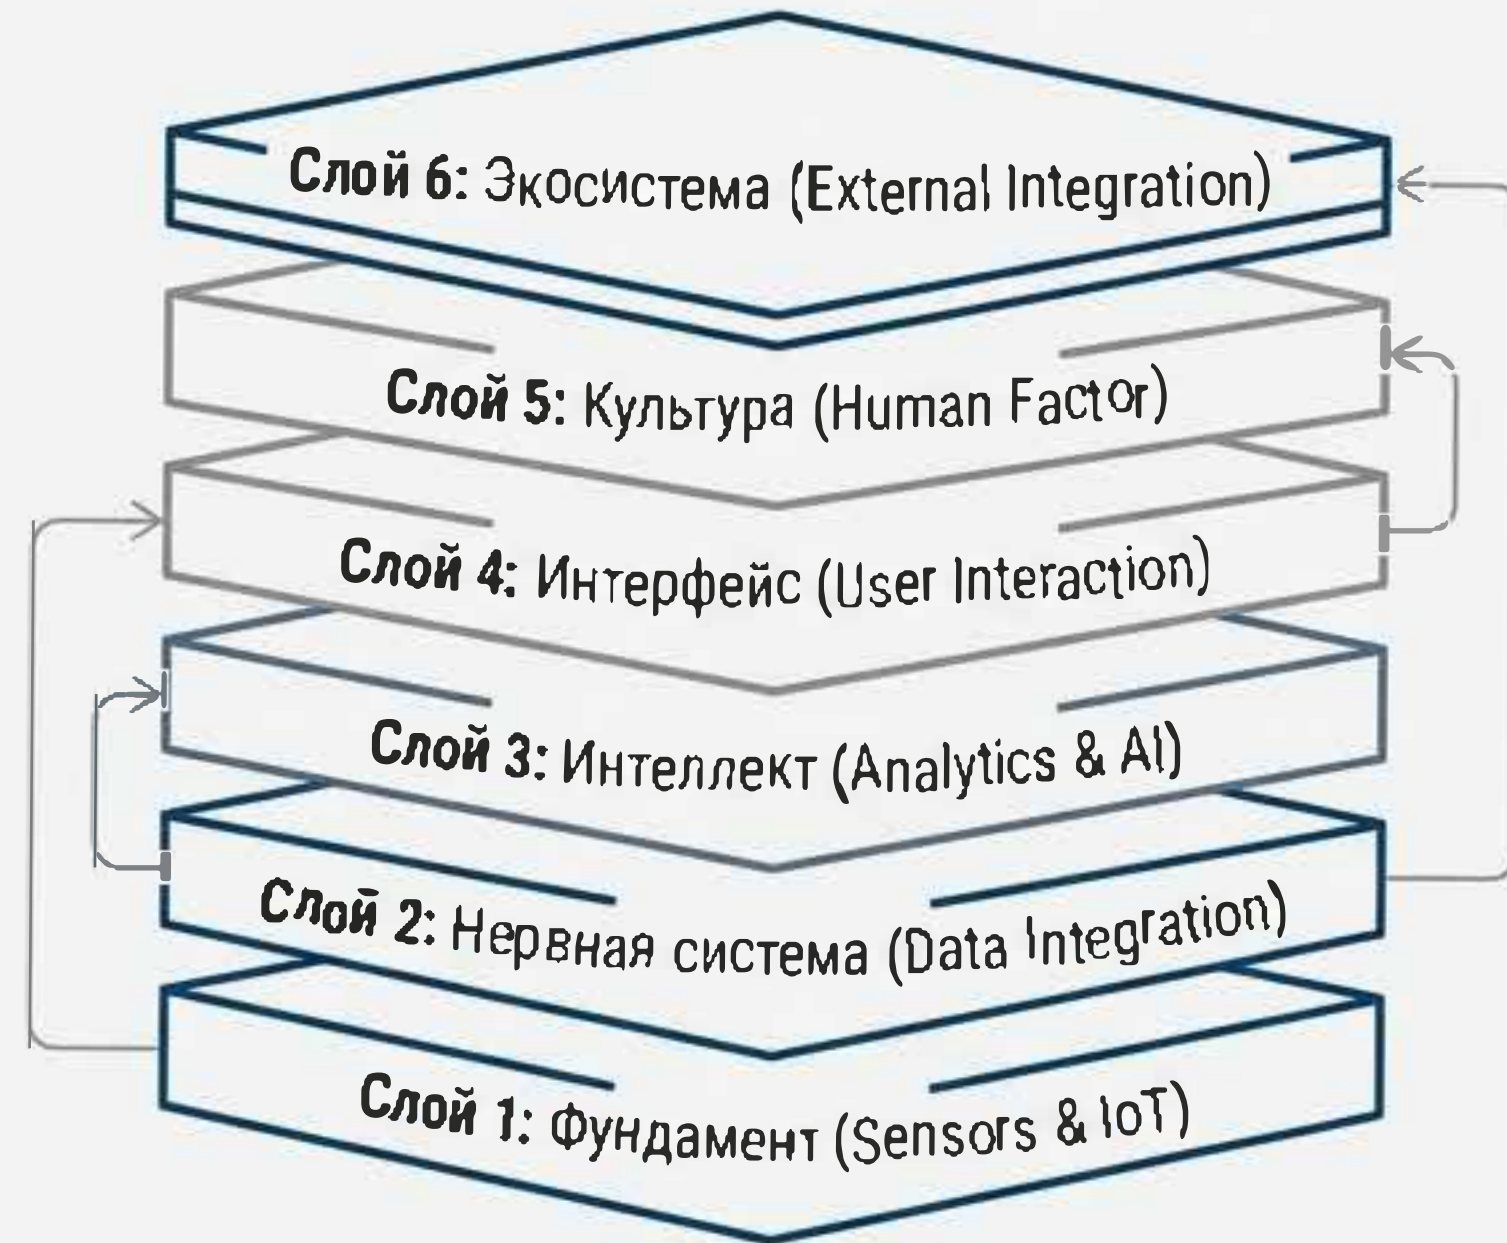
Слой 6: Экосистема (External Integration)

Слой 5: Культура (Human Factor)

Слой 4: Интерфейс (User Interaction)

Слой 3: Интеллект (Analytics & AI)

Слой 2: Нервная система (Data Integration)

Слой 1: Фундамент (Sensors & IoT)